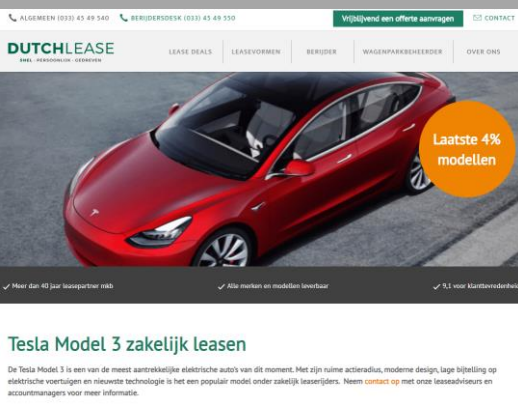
ALGEMEEN (033) 43 49 540   BERIJDERSDESK (033) 43 49 550   Vrijblijvend een offerte aanvragen   CONTACT

DUTCHLEASE
SNEL · PERSOONLIJK · GEDREVEN

LEASE DEALS   LEASEVORMEN   BERIJDER   WAGENPARKBEHEERDER   OVER ONS

Laatste 4% modellen

Meer dan 40 jaar leasepartner mkb   Alle merken en modellen leverbaar   9,1 voor klanttevredenheid

Tesla Model 3 zakelijk leasen

De Tesla Model 3 is een van de meest aantrekkelijke elektrische auto's van dit moment. Met zijn ruime actieradius, moderne design, lage bijtelling op elektrische voertuigen en nieuwste technologie is het een populair model onder zakelijk leaserijders. Neem contact op met onze leaseadviseurs en accountmanagers voor meer informatie.